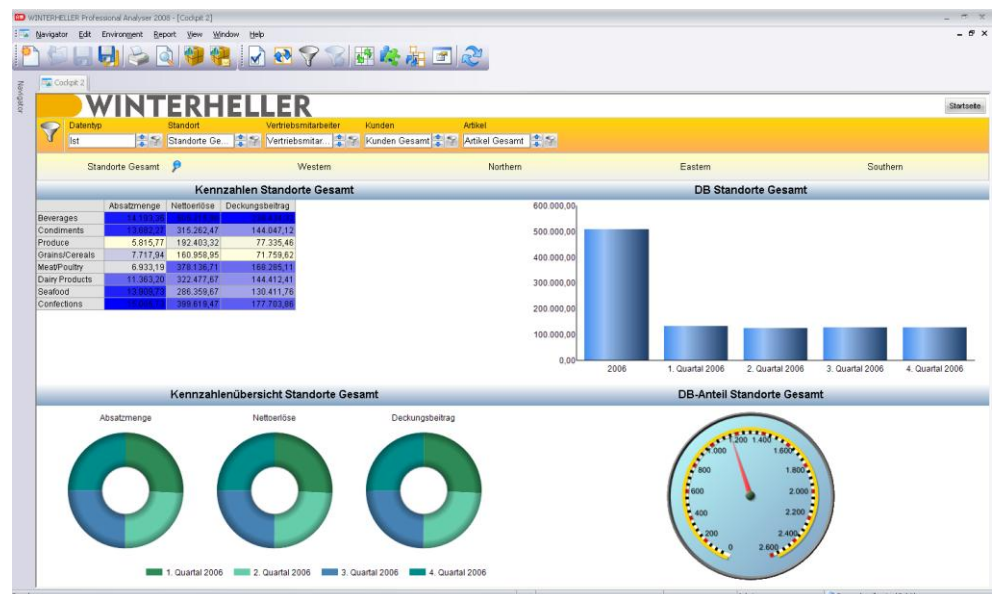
WINTERHELLER Professional Analyser 2006 - [Cockpit 2]

Navigator Edit Environment Report View Window Help

Navigator

Cockpit 2

WINTERHELLER

Startseite

Datentyp: Ist
Standort: Standorte Ge...
Vertriebsmitarbeiter: Vertriebsmitar...
Kunden: Kunden Gesamt
Artikel: Artikel Gesamt

Standorte Gesamt | Western | Northern | Eastern | Southern

Kennzahlen Standorte Gesamt

| | Absatzmenge | Nettoerlöse | Deckungsbeitrag |
|---|---|---|---|
| Beverages | 14.193,36 | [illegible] | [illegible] |
| Condiments | 13.682,27 | 315.262,47 | 144.047,12 |
| Produce | 5.815,77 | 192.403,32 | 77.335,46 |
| Grains/Cereals | 7.717,94 | 160.958,95 | 71.759,62 |
| Meat/Poultry | 6.933,19 | 378.136,71 | 168.295,11 |
| Dairy Products | 11.363,20 | 322.477,67 | 144.412,41 |
| Seafood | 13.909,73 | 286.359,67 | 130.411,76 |
| Confections | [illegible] | 399.619,47 | 177.703,86 |

DB Standorte Gesamt

600.000,00
500.000,00
400.000,00
300.000,00
200.000,00
100.000,00
0,00

2006 | 1. Quartal 2006 | 2. Quartal 2006 | 3. Quartal 2006 | 4. Quartal 2006

Kennzahlenübersicht Standorte Gesamt

Absatzmenge | Nettoerlöse | Deckungsbeitrag

1. Quartal 2006 | 2. Quartal 2006 | 3. Quartal 2006 | 4. Quartal 2006

DB-Anteil Standorte Gesamt

0 200 400 600 800 1.000 1.200 1.400 1.600 1.800 2.000 2.200 2.400 2.600